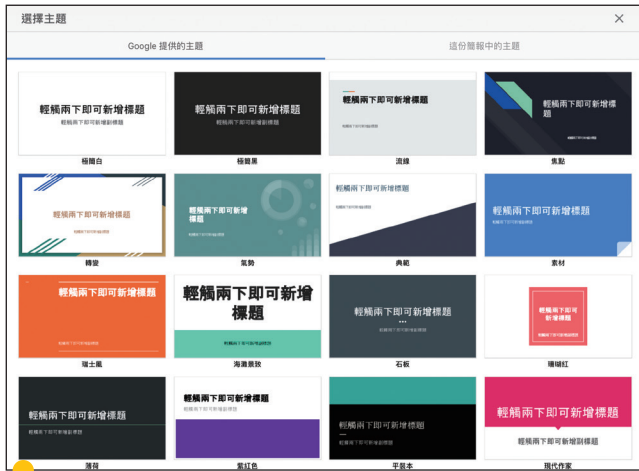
選擇主題

×

Google 提供的主題

這份簡報中的主題

輕觸兩下即可新增標題
輕觸兩下即可新增副標題
極簡白

輕觸兩下即可新增標題
輕觸兩下即可新增副標題
極簡黑

輕觸兩下即可新增標題
輕觸兩下即可新增副標題
流線

輕觸兩下即可新增標題
輕觸兩下即可新增副標題
焦點

輕觸兩下即可新增標題
輕觸兩下即可新增副標題
轉變

輕觸兩下即可新增標題
輕觸兩下即可新增副標題
氣勢

輕觸兩下即可新增標題
輕觸兩下即可新增副標題
典範

輕觸兩下即可新增標題
輕觸兩下即可新增副標題
素材

輕觸兩下即可新增標題
輕觸兩下即可新增副標題
瑞士風

輕觸兩下即可新增標題
輕觸兩下即可新增副標題
海灘景致

輕觸兩下即可新增標題
輕觸兩下即可新增副標題
石板

輕觸兩下即可新增標題
輕觸兩下即可新增副標題
珊瑚紅

輕觸兩下即可新增標題
輕觸兩下即可新增副標題
薄荷

輕觸兩下即可新增標題
輕觸兩下即可新增副標題
紫紅色

輕觸兩下即可新增標題
平裝本

輕觸兩下即可新增標題
輕觸兩下即可新增副標題
現代作家